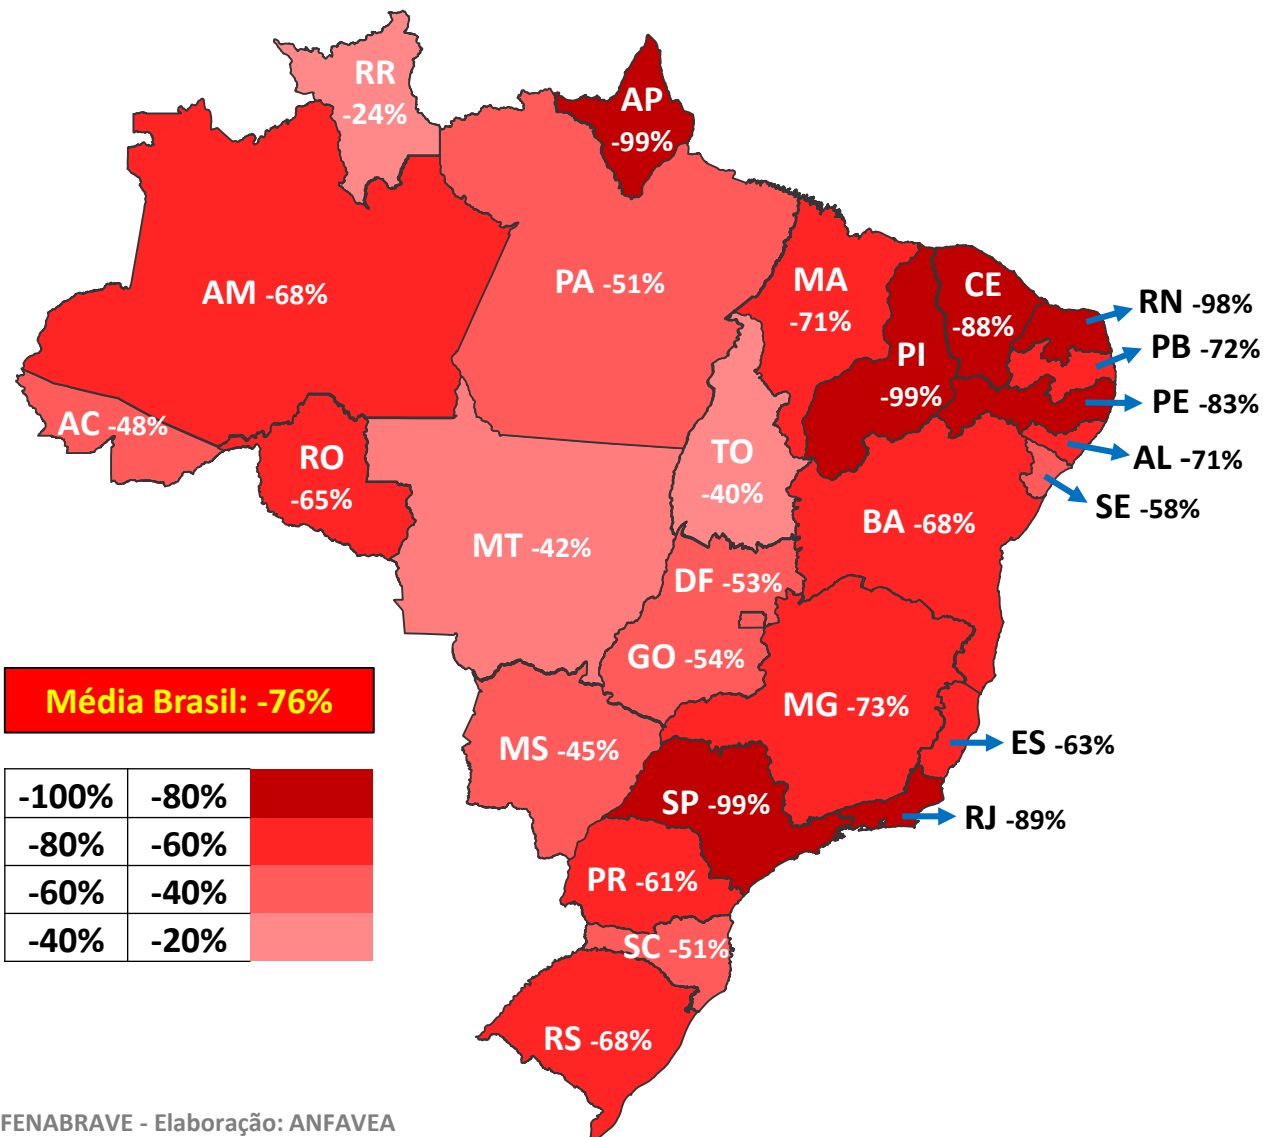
RR -24%
AP -99%
AM -68%
PA -51%
MA -71%
CE -88%
RN -98%
PB -72%
PI -99%
PE -83%
AC -48%
RO -65%
TO -40%
AL -71%
SE -58%
MT -42%
BA -68%
DF -53%
GO -54%
Média Brasil: -76%
MG -73%
MS -45%
ES -63%
SP -99%
RJ -89%
PR -61%
SC -51%
RS -68%

| -100% | -80% | |
|---|---|---|
| -80% | -60% | |
| -60% | -40% | |
| -40% | -20% | |

FENABRAVE - Elaboração: ANFAVEA